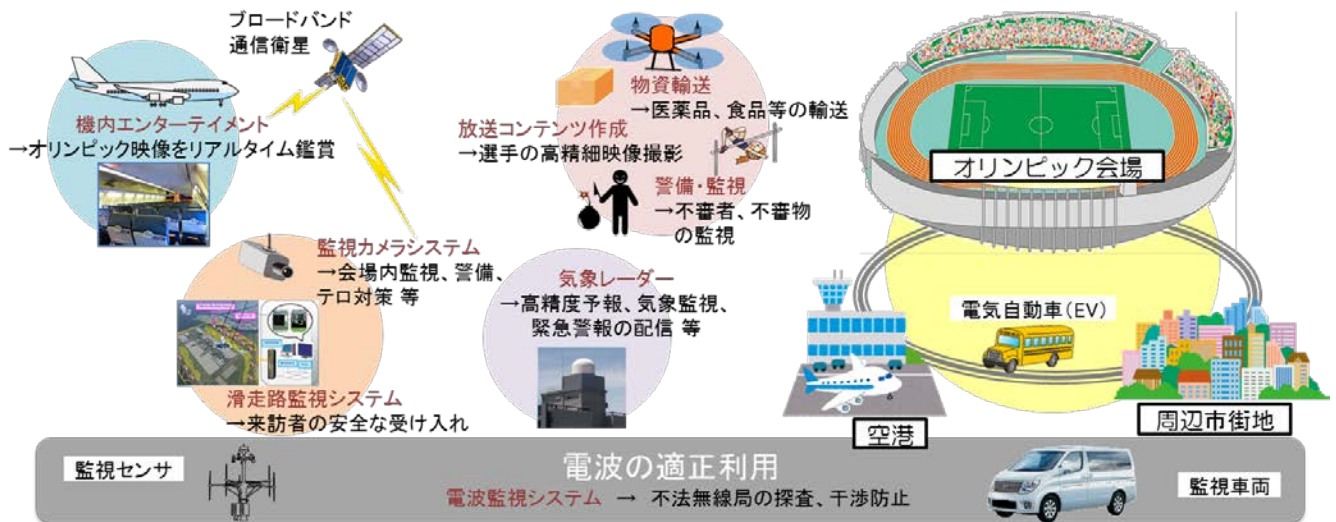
ブロードバンド
通信衛星

機内エンターテイメント
→オリンピック映像をリアルタイム鑑賞

物資輸送
→医薬品、食品等の輸送

放送コンテンツ作成
→選手の高精細映像撮影

警備・監視
→不審者、不審物の監視

オリンピック会場

監視カメラシステム
→会場内監視、警備、テロ対策 等

気象レーダー
→高精度予報、気象監視、緊急警報の配信 等

電気自動車(EV)

滑走路監視システム
→来訪者の安全な受け入れ

空港

周辺市街地

監視センサ

電波の適正利用
電波監視システム → 不法無線局の探査、干渉防止

監視車両